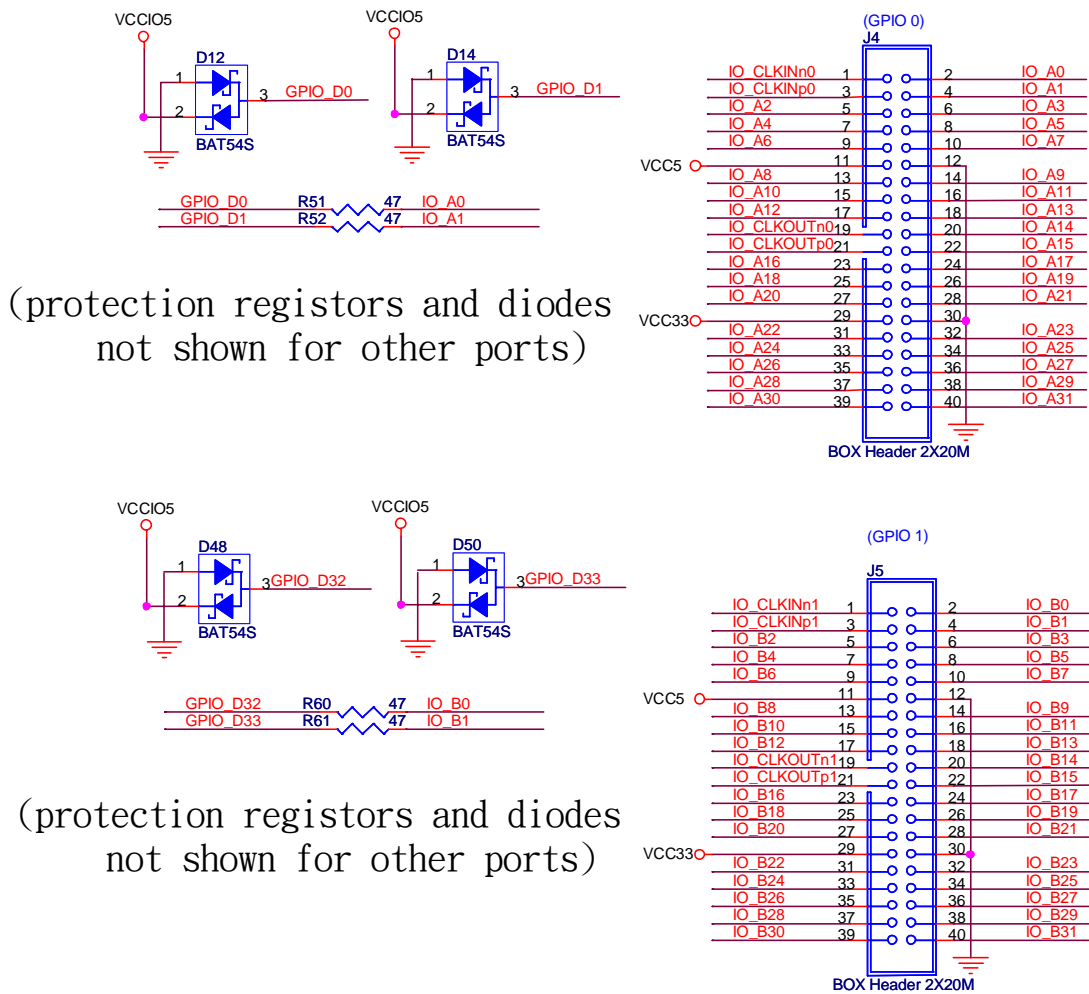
VCCIO5
D12
1
2
3
GPIO_D0
BAT54S

VCCIO5
D14
1
2
3
GPIO_D1
BAT54S

GPIO_D0 R51 47 IO_A0
GPIO_D1 R52 47 IO_A1

(protection registors and diodes not shown for other ports)

(GPIO 0)
J4

| | | | | |
|---|---|---|---|---|
| IO_CLKINn0 | 1 | 2 | IO_A0 |
| IO_CLKINp0 | 3 | 4 | IO_A1 |
| IO_A2 | 5 | 6 | IO_A3 |
| IO_A4 | 7 | 8 | IO_A5 |
| IO_A6 | 9 | 10 | IO_A7 |
| VCC5 | 11 | 12 | |
| IO_A8 | 13 | 14 | IO_A9 |
| IO_A10 | 15 | 16 | IO_A11 |
| IO_A12 | 17 | 18 | IO_A13 |
| IO_CLKOUTn0 | 19 | 20 | IO_A14 |
| IO_CLKOUTp0 | 21 | 22 | IO_A15 |
| IO_A16 | 23 | 24 | IO_A17 |
| IO_A18 | 25 | 26 | IO_A19 |
| IO_A20 | 27 | 28 | IO_A21 |
| VCC33 | 29 | 30 | |
| IO_A22 | 31 | 32 | IO_A23 |
| IO_A24 | 33 | 34 | IO_A25 |
| IO_A26 | 35 | 36 | IO_A27 |
| IO_A28 | 37 | 38 | IO_A29 |
| IO_A30 | 39 | 40 | IO_A31 |

BOX Header 2X20M

VCCIO5
D48
1
2
3
GPIO_D32
BAT54S

VCCIO5
D50
1
2
3
GPIO_D33
BAT54S

GPIO_D32 R60 47 IO_B0
GPIO_D33 R61 47 IO_B1

(protection registors and diodes not shown for other ports)

(GPIO 1)
J5

| | | | |
|---|---|---|---|
| IO_CLKINn1 | 1 | 2 | IO_B0 |
| IO_CLKINp1 | 3 | 4 | IO_B1 |
| IO_B2 | 5 | 6 | IO_B3 |
| IO_B4 | 7 | 8 | IO_B5 |
| IO_B6 | 9 | 10 | IO_B7 |
| VCC5 | 11 | 12 | |
| IO_B8 | 13 | 14 | IO_B9 |
| IO_B10 | 15 | 16 | IO_B11 |
| IO_B12 | 17 | 18 | IO_B13 |
| IO_CLKOUTn1 | 19 | 20 | IO_B14 |
| IO_CLKOUTp1 | 21 | 22 | IO_B15 |
| IO_B16 | 23 | 24 | IO_B17 |
| IO_B18 | 25 | 26 | IO_B19 |
| IO_B20 | 27 | 28 | IO_B21 |
| VCC33 | 29 | 30 | |
| IO_B22 | 31 | 32 | IO_B23 |
| IO_B24 | 33 | 34 | IO_B25 |
| IO_B26 | 35 | 36 | IO_B27 |
| IO_B28 | 37 | 38 | IO_B29 |
| IO_B30 | 39 | 40 | IO_B31 |

BOX Header 2X20M